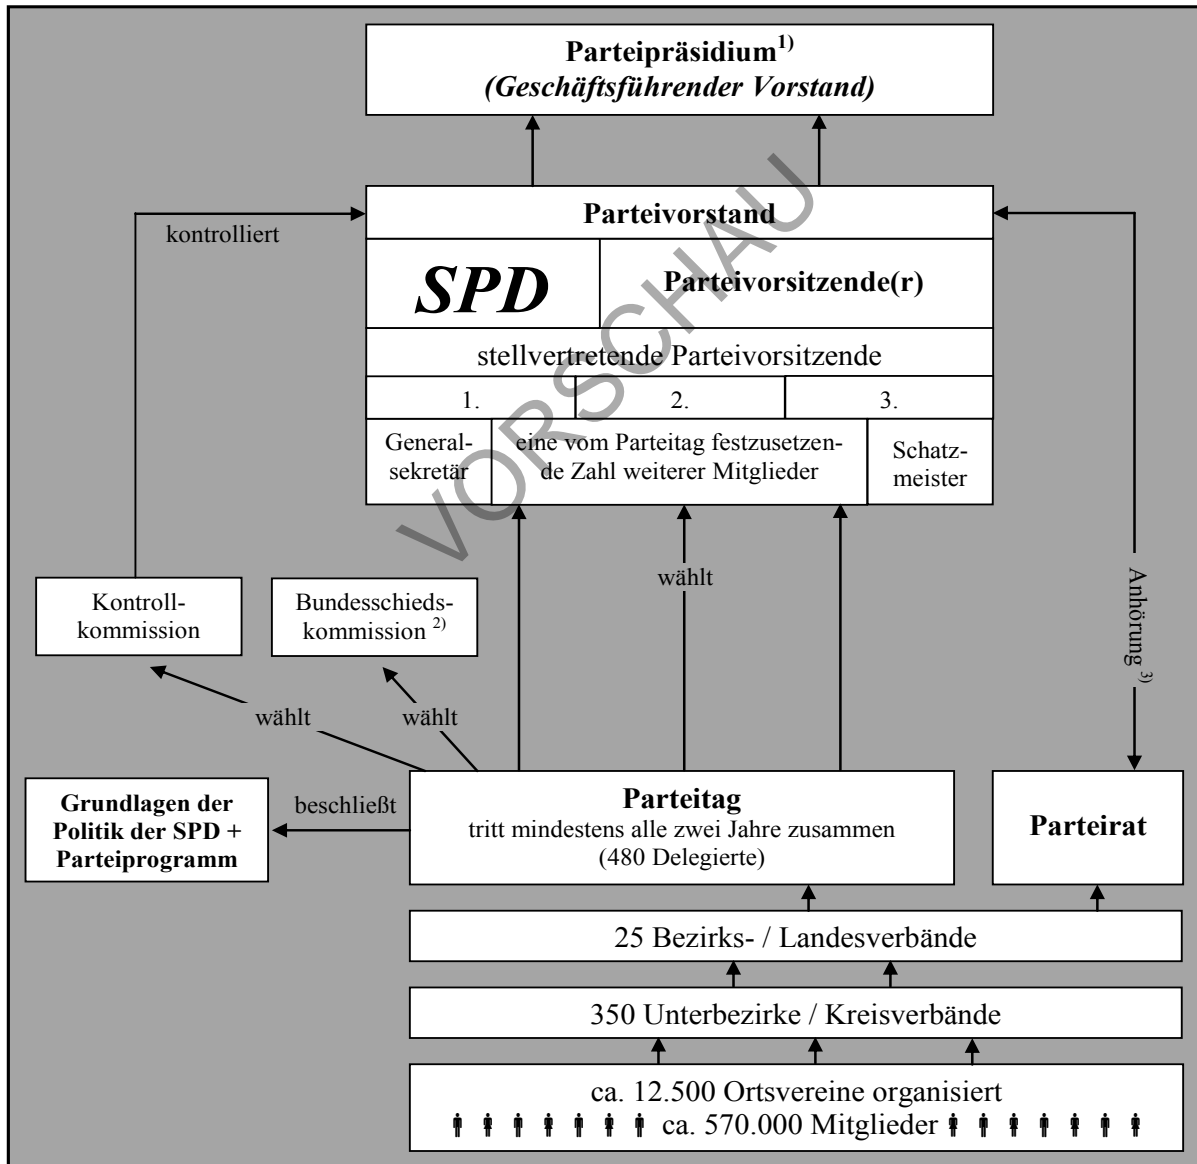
Parteipräsidium$^{1)}$
(Geschäftsführender Vorstand)

kontrolliert

Parteivorstand

SPD

Parteivorsitzende(r)

stellvertretende Parteivorsitzende

1.

2.

3.

Generalsekretär

eine vom Parteitag festzusetzende Zahl weiterer Mitglieder

Schatzmeister

VORSCHAU

wählt

Anhörung $^{3)}$

Kontrollkommission

Bundesschiedskommission $^{2)}$

wählt

wählt

Grundlagen der Politik der SPD + Parteiprogramm

beschließt

Parteitag
tritt mindestens alle zwei Jahre zusammen
(480 Delegierte)

Parteirat

25 Bezirks- / Landesverbände

350 Unterbezirke / Kreisverbände

ca. 12.500 Ortsvereine organisiert
ca. 570.000 Mitglieder